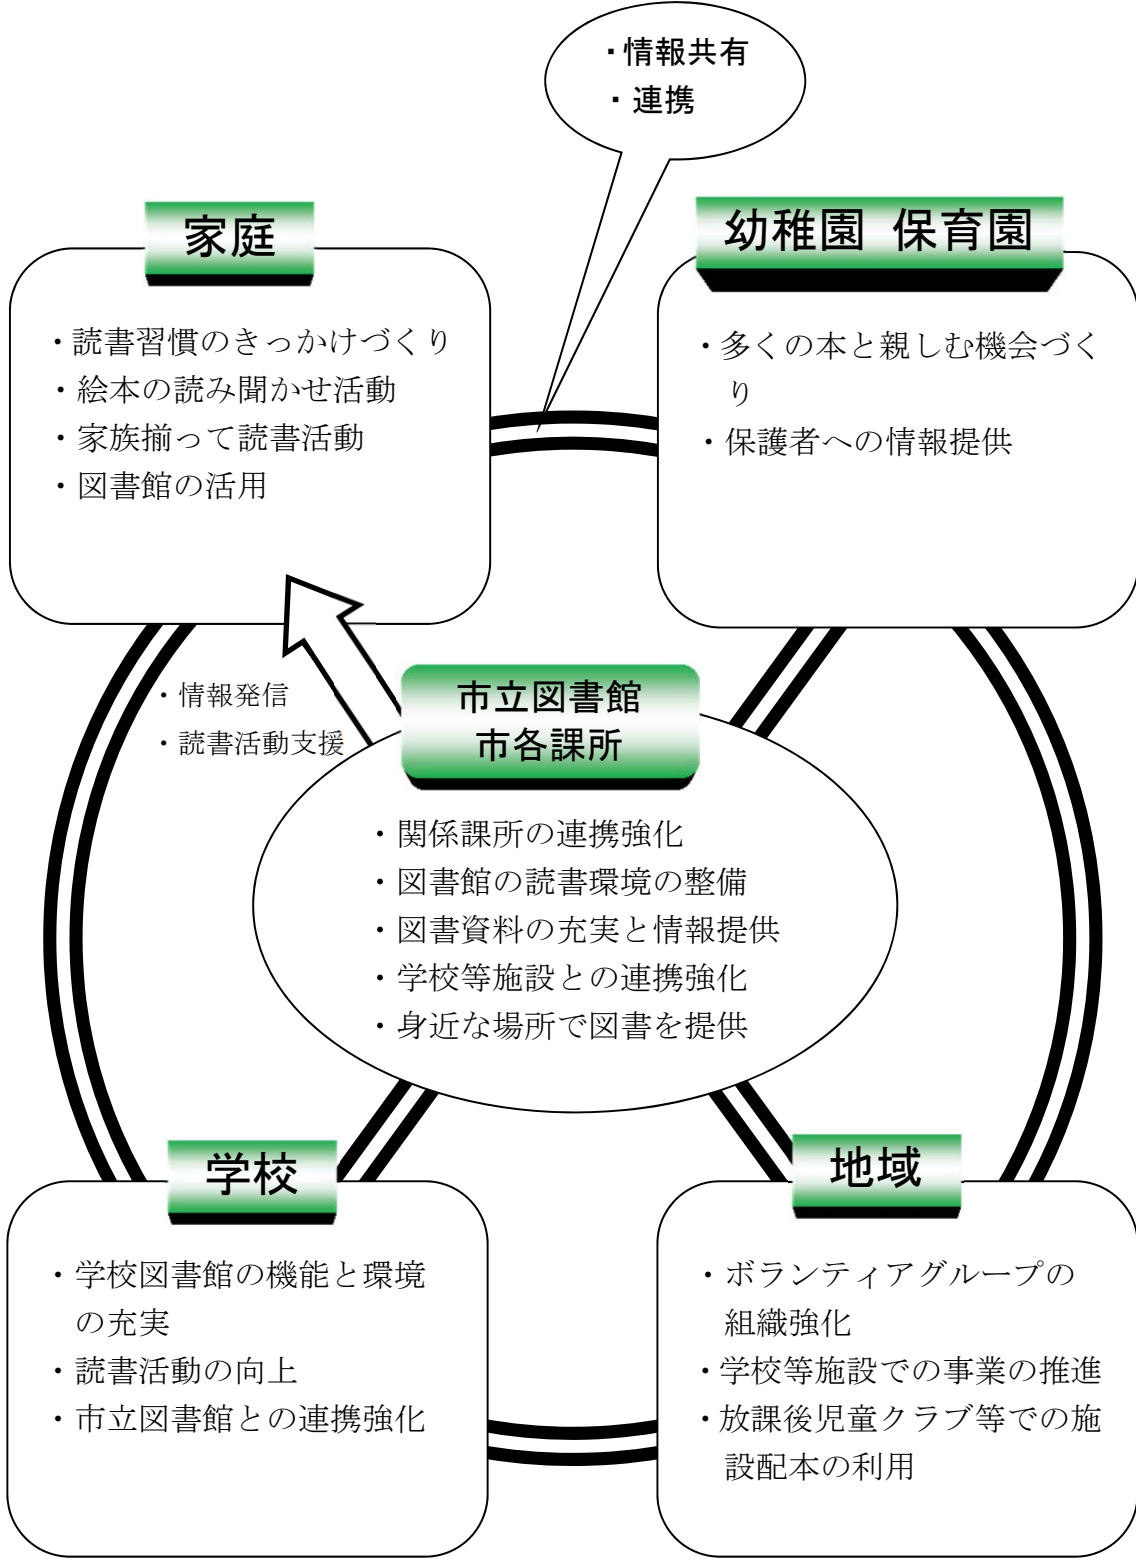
・情報共有
・連携

家庭

・読書習慣のきっかけづくり
・絵本の読み聞かせ活動
・家族揃って読書活動
・図書館の活用

幼稚園 保育園

・多くの本と親しむ機会づくり
・保護者への情報提供

・情報発信
・読書活動支援

市立図書館
市各課所

・関係課所の連携強化
・図書館の読書環境の整備
・図書資料の充実と情報提供
・学校等施設との連携強化
・身近な場所で図書を提供

学校

・学校図書館の機能と環境の充実
・読書活動の向上
・市立図書館との連携強化

地域

・ボランティアグループの組織強化
・学校等施設での事業の推進
・放課後児童クラブ等での施設配本の利用